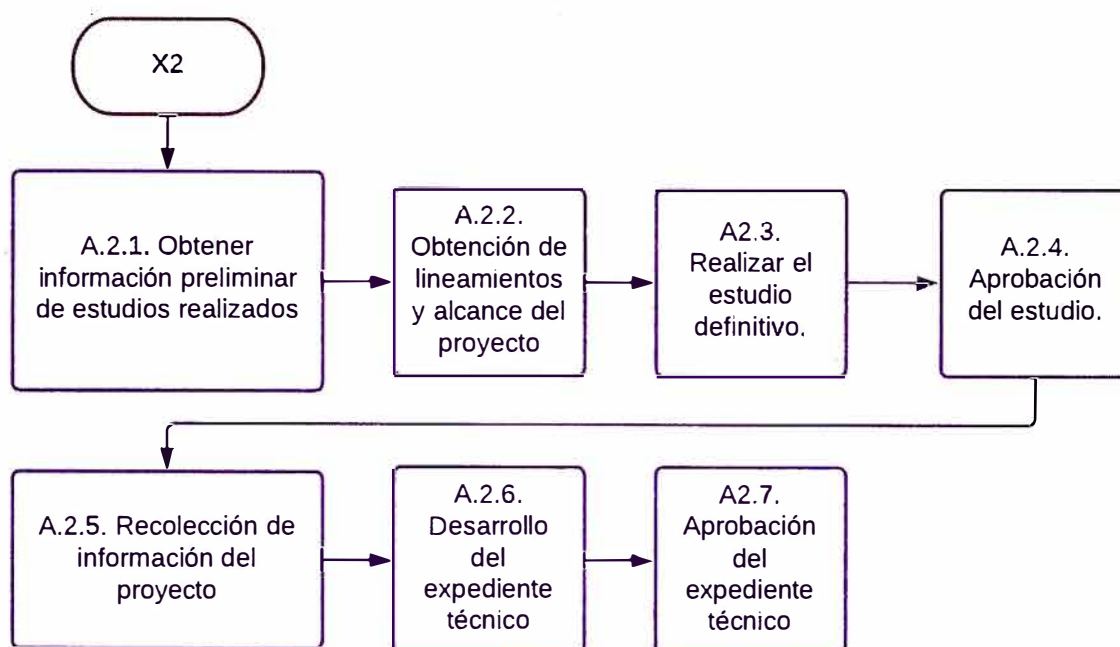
X2

A.2.1. Obtener información preliminar de estudios realizados

A.2.2. Obtención de lineamientos y alcance del proyecto

A2.3. Realizar el estudio definitivo.

A.2.4. Aprobación del estudio.

A.2.5. Recolección de información del proyecto

A.2.6. Desarrollo del expediente técnico

A2.7. Aprobación del expediente técnico